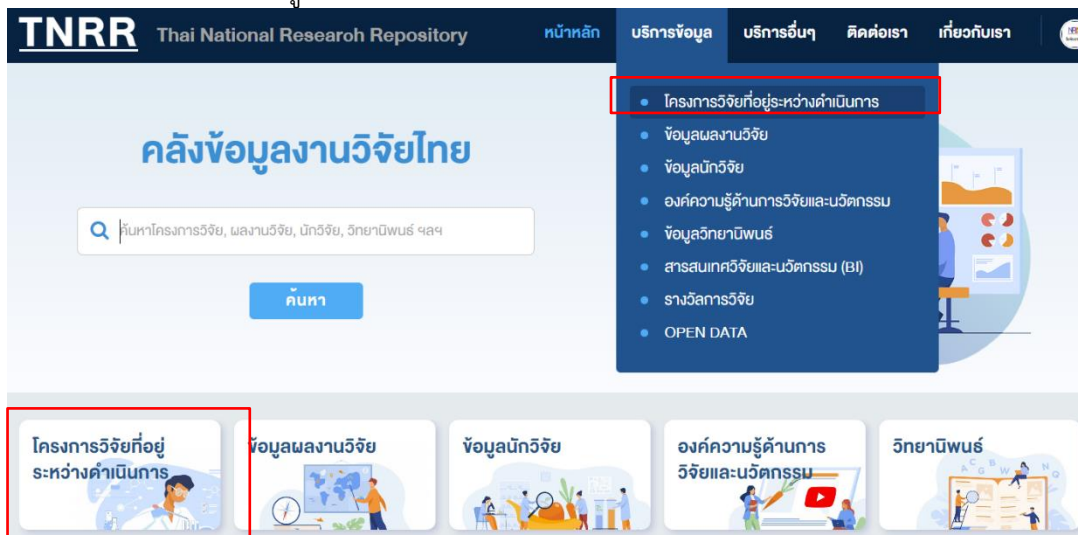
TNRR Thai National Researoh Repository

หน้าหลัก บริการข้อมูล บริการอื่นๆ ติดต่อเรา เกี่ยวกับเรา

คลังข้อมูลงานวิจัยไทย

ค้นหาโครงการวิจัย, ผลงานวิจัย, นักวิจัย, วิทยานิพนธ์ ฯลฯ

ค้นหา

โครงการวิจัยที่อยู่ระหว่างดำเนินการ
ข้อมูลผลงานวิจัย
ข้อมูลนักวิจัย
องค์ความรู้ด้านการวิจัยและนวัตกรรม
ข้อมูลวิทยานิพนธ์
สารสนเทศวิจัยและนวัตกรรม (BI)
รางวัลการวิจัย
OPEN DATA

โครงการวิจัยที่อยู่ระหว่างดำเนินการ

ข้อมูลผลงานวิจัย

ข้อมูลนักวิจัย

องค์ความรู้ด้านการวิจัยและนวัตกรรม

วิทยานิพนธ์